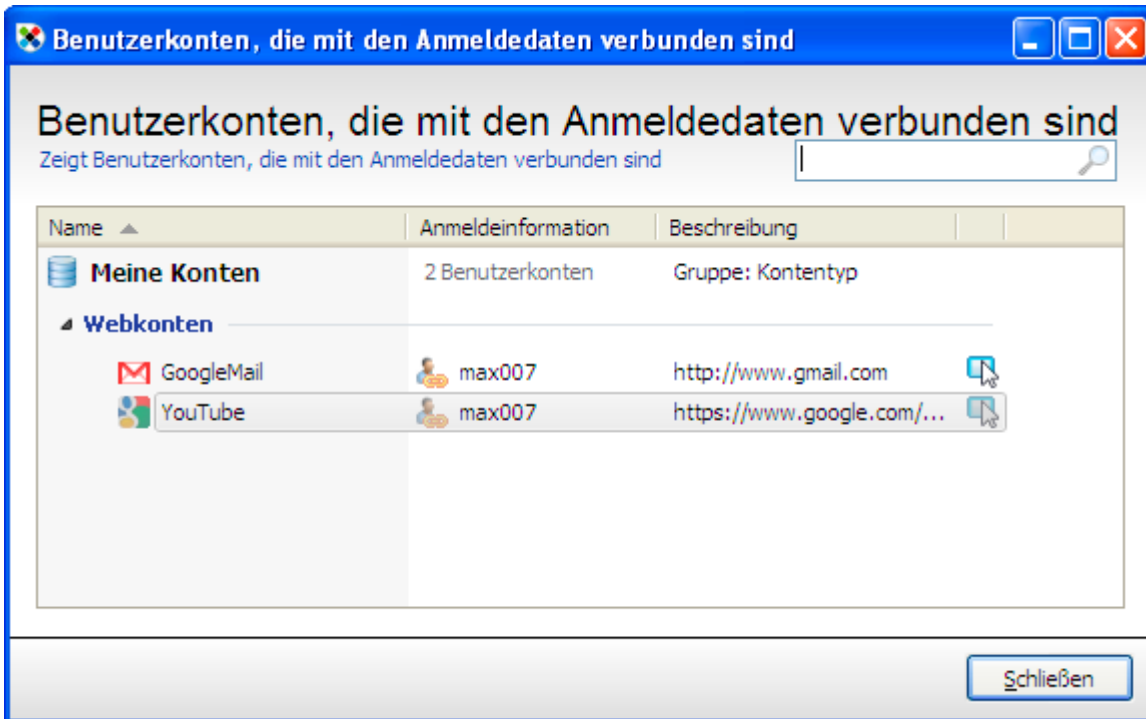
Benutzerkonten, die mit den Anmeldedaten verbunden sind

Benutzerkonten, die mit den Anmeldedaten verbunden sind
Zeigt Benutzerkonten, die mit den Anmeldedaten verbunden sind

| Name | Anmeldeinformation | Beschreibung |
|---|---|---|
| Meine Konten | 2 Benutzerkonten | Gruppe: Kontentyp |
| Webkonten | | |
| GoogleMail | max007 | http://www.gmail.com |
| YouTube | max007 | https://www.google.com/... |

Schließen